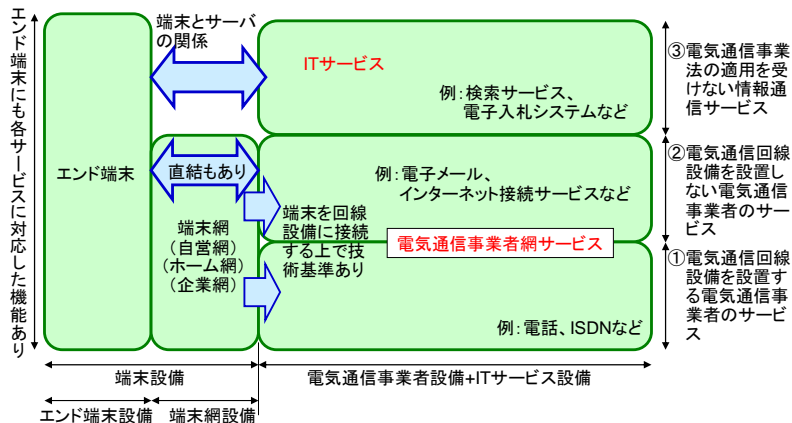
エンド端末にも各サービスに対応した機能あり

エンド端末

端末とサーバの関係

直結もあり

端末網
(自営網)
(ホーム網)
(企業網)

ITサービス

例:検索サービス、
電子入札システムなど

例:電子メール、
インターネット接続サービスなど

端末を回線設備に接続する上で技術基準あり

電気通信事業者網サービス

例:電話、ISDNなど

③電気通信事業法の適用を受けない情報通信サービス

②電気通信回線設備を設置しない電気通信事業者のサービス

①電気通信回線設備を設置する電気通信事業者のサービス

端末設備

電気通信事業者設備+ITサービス設備

エンド端末設備

端末網設備